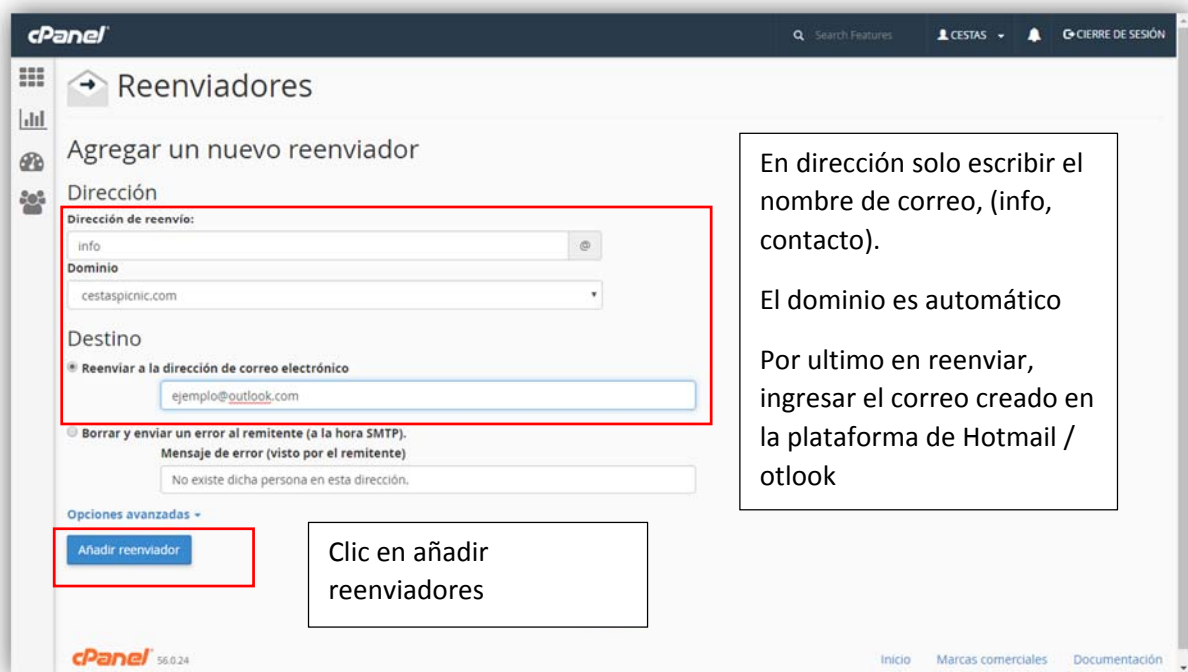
cPanel

Search Features

CESTAS

CIERRE DE SESIÓN

Reenviadores

Agregar un nuevo reenviador

Dirección

Dirección de reenvío:

info

@

Dominio

cestaspicnic.com

Destino

Reenviar a la dirección de correo electrónico

ejemplo@outlook.com

Borrar y enviar un error al remitente (a la hora SMTP).

Mensaje de error (visto por el remitente)

No existe dicha persona en esta dirección.

Opciones avanzadas

Añadir reenviador

En dirección solo escribir el nombre de correo, (info, contacto).

El dominio es automático

Por ultimo en reenviar, ingresar el correo creado en la plataforma de Hotmail / otlook

Clic en añadir reenviadores

cPanel 56.0.24

Inicio

Marcas comerciales

Documentación